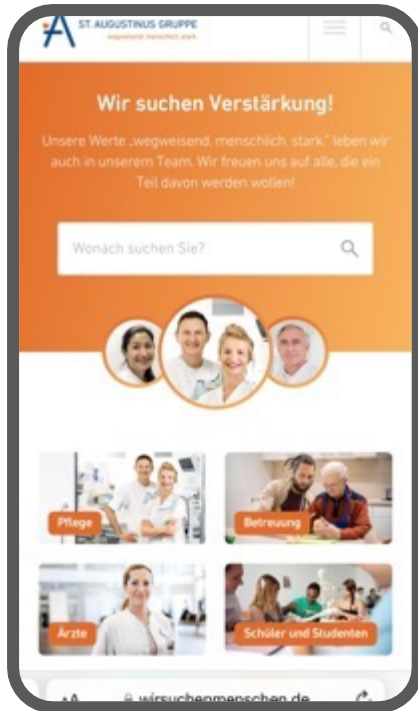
ST. AUGUSTINUS GRUPPE
wegweisend. menschlich. stark.

Wir suchen Verstärkung!

Unsere Werte „wegweisend. menschlich. stark." leben wir auch in unserem Team. Wir freuen uns auf alle, die ein Teil davon werden wollen!

Wonach suchen Sie?

Pflege

Betreuung

Ärzte

Schüler und Studenten

aA wirsuchenmenschen.de